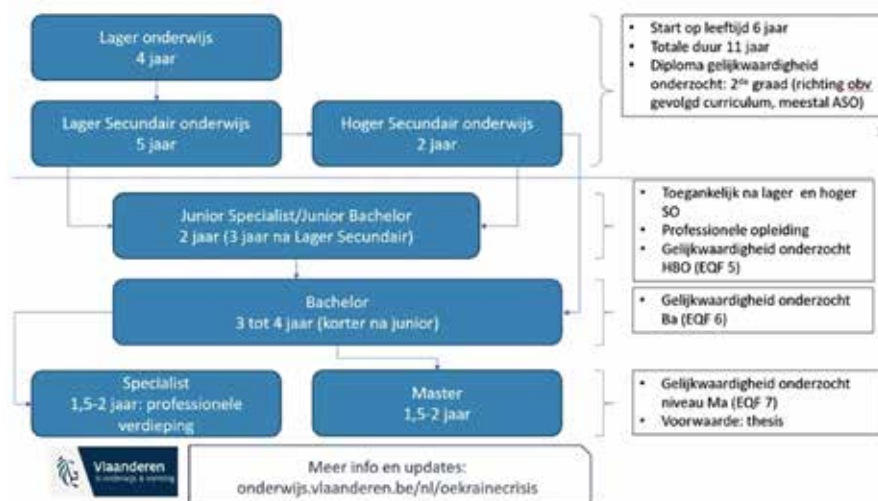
Lager onderwijs
4 jaar

Lager Secundair onderwijs
5 jaar

Hoger Secundair onderwijs
2 jaar

- Start op leeftijd 6 jaar
- Totale duur 11 jaar
- Diploma gelijkwaardigheid onderzocht: 2$^{de}$ graad (richting obv gevolgd curriculum, meestal ASO)

Junior Specialist/Junior Bachelor
2 jaar (3 jaar na Lager Secundair)

- Toegankelijk na lager en hoger SO
- Professionele opleiding
- Gelijkwaardigheid onderzocht HBO (EQF 5)

Bachelor
3 tot 4 jaar (korter na junior)

- Gelijkwaardigheid onderzocht Ba (EQF 6)

Specialist
1,5-2 jaar: professionele verdieping

Master
1,5-2 jaar

- Gelijkwaardigheid onderzocht niveau Ma (EQF 7)
- Voorwaarde: thesis

Vlaanderen
is onderwijs & vorming

Meer info en updates:
onderwijs.vlaanderen.be/nl/oekrainecrisis